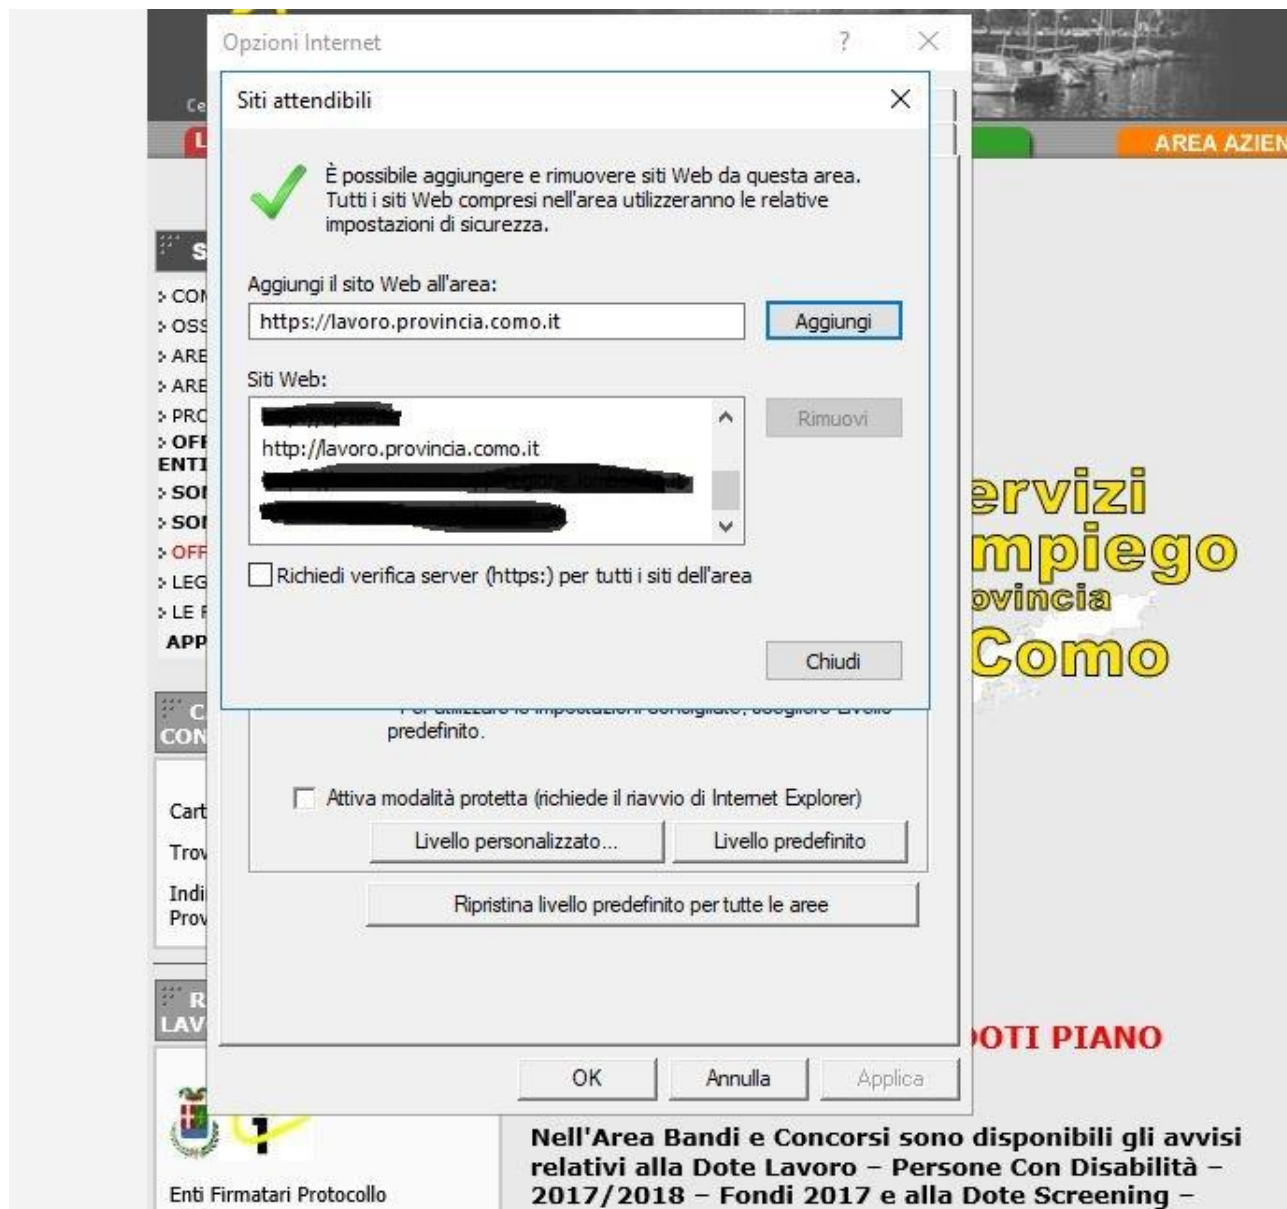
Opzioni Internet ? ×

Siti attendibili ×

È possibile aggiungere e rimuovere siti Web da questa area. Tutti i siti Web compresi nell'area utilizzeranno le relative impostazioni di sicurezza.

Aggiungi il sito Web all'area:

https://lavoro.provincia.como.it

Aggiungi

Siti Web:

http://lavoro.provincia.como.it

Rimuovi

Richiedi verifica server (https:) per tutti i siti dell'area

Chiudi

predefinito.

Attiva modalità protetta (richiede il riavvio di Internet Explorer)

Livello personalizzato...

Livello predefinito

Ripristina livello predefinito per tutte le aree

OK

Annulla

Applica

Ce

L

AREA AZIEN

S

› CO
› OSS
› ARE
› ARE
› PRO
› OFF
ENTI
› SO
› SO
› OFF
› LEG
› LE F
APP

C
CON

Cart
Trov
Indi
Prov

R
LAV

Enti Firmatari Protocollo

ervizi
mpiego
ovincia
Como

OTI PIANO

Nell'Area Bandi e Concorsi sono disponibili gli avvisi relativi alla Dote Lavoro – Persone Con Disabilità – 2017/2018 – Fondi 2017 e alla Dote Screening –